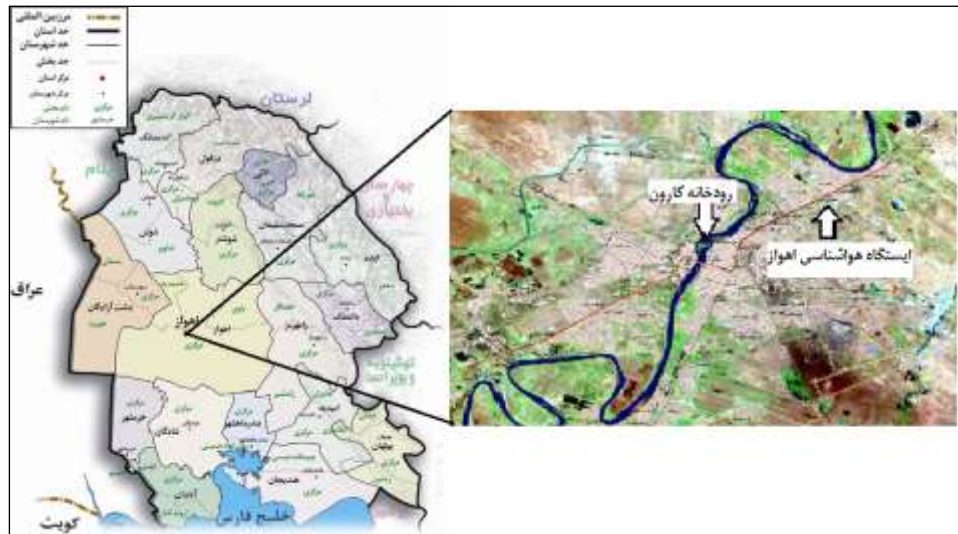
مرز بین المللی
حد استان
حد شهرستان
حد بخش
مرکز استان
مرکز شهرستان

لرستان
ایلام
چهارمحال و بختیاری
کهگیلویه و بویراحمد
عراق
اهواز
دشت آزادگان
شوشتر
دزفول
اندیمشک
شوش
مسجدسلیمان
باغملک
رامهرمز
خرمشهر
شادگان
ماهشهر
هندیجان
آبادان
بهبهان
خلیج فارس
کویت

رودخانه کارون
ایستگاه هواشناسی اهواز